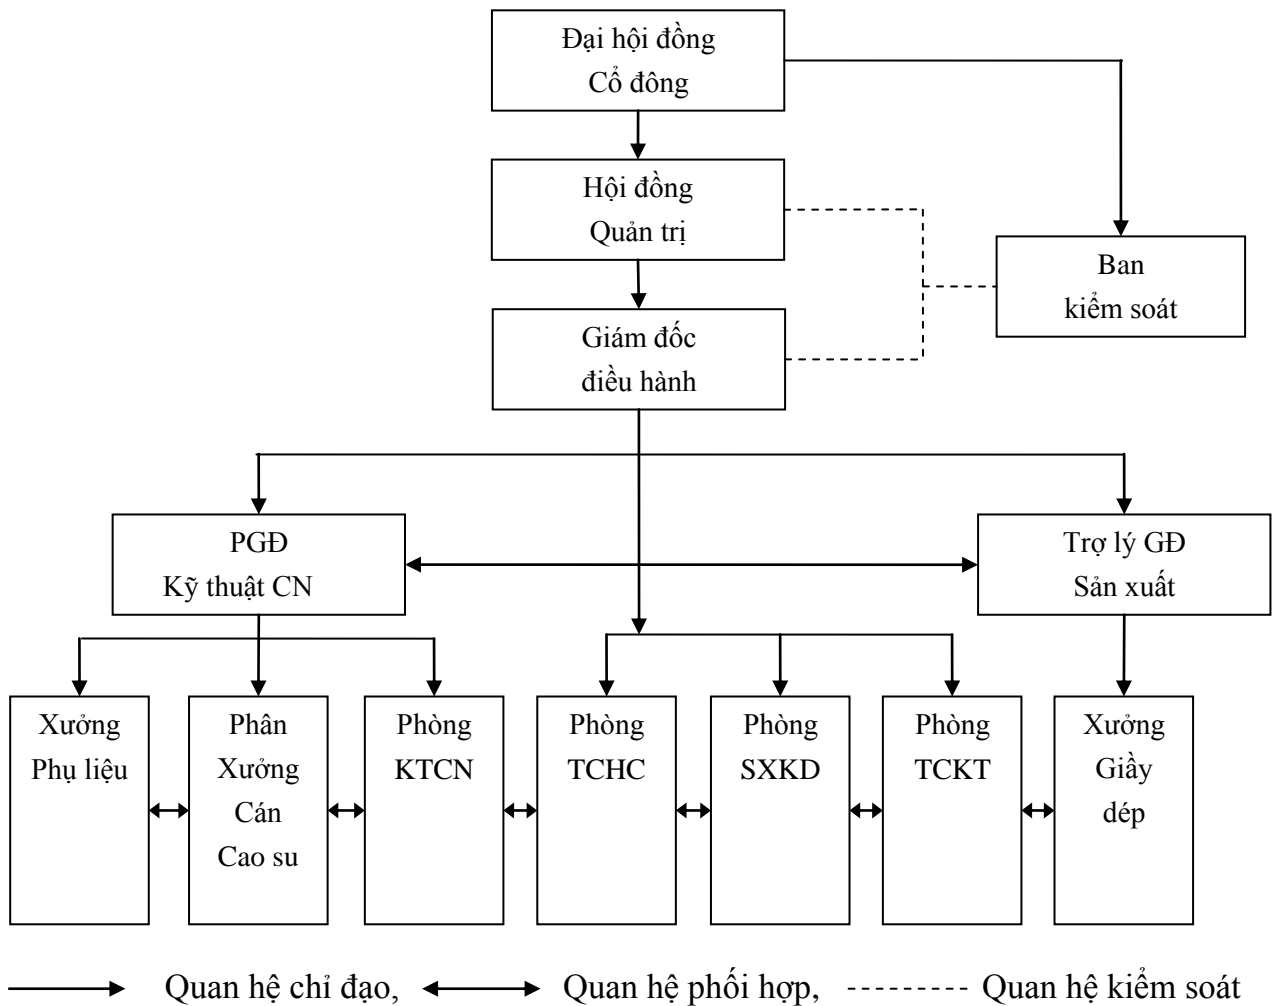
Đại hội đồng
Cổ đông

Hội đồng
Quản trị

Ban
kiểm soát

Giám đốc
điều hành

PGĐ
Kỹ thuật CN

Trợ lý GĐ
Sản xuất

Xưởng
Phụ liệu

Phân
Xưởng
Cán
Cao su

Phòng
KTCN

Phòng
TCHC

Phòng
SXKD

Phòng
TCKT

Xưởng
Giầy
dép

Quan hệ chỉ đạo, Quan hệ phối hợp, Quan hệ kiểm soát